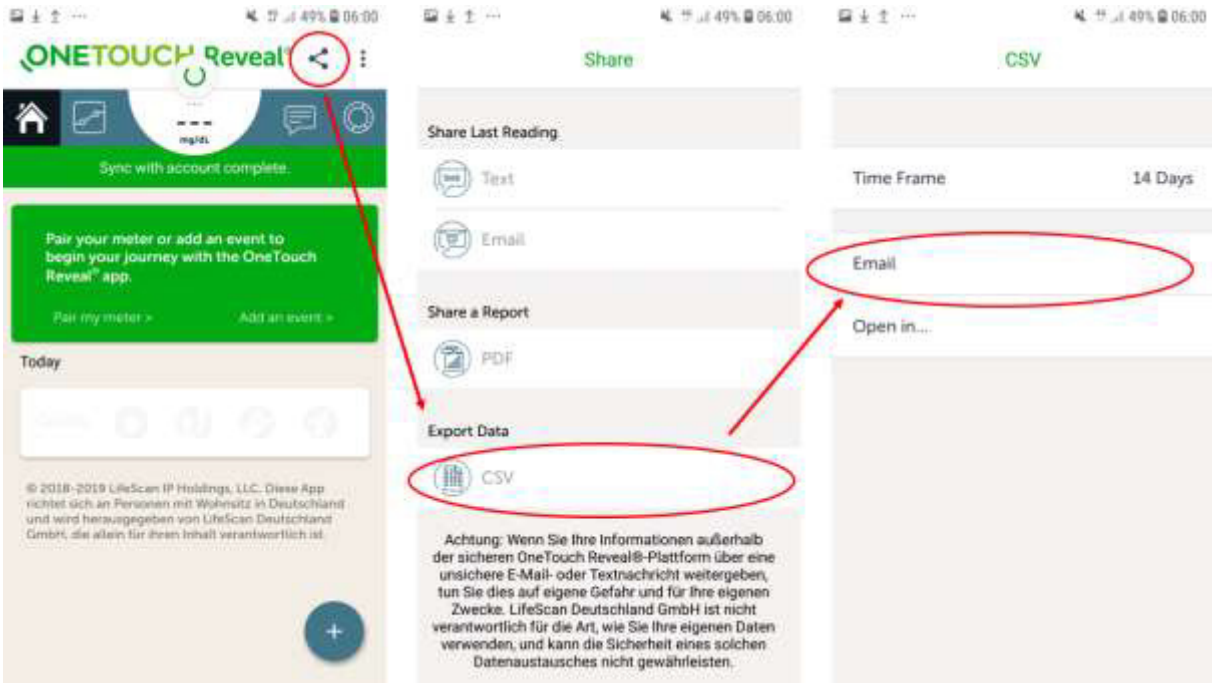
49% 06:00

ONETOUCH Reveal®

---
mg/dL

Sync with account complete.

Pair your meter or add an event to begin your journey with the OneTouch Reveal® app.

Pair my meter >

Add an event >

Today

© 2018–2019 LifeScan IP Holdings, LLC. Diese App richtet sich an Personen mit Wohnsitz in Deutschland und wird herausgegeben von LifeScan Deutschland GmbH, die allein für ihren Inhalt verantwortlich ist.

+

49% 06:00

Share

Share Last Reading

Text

Email

Share a Report

PDF

Export Data

CSV

Achtung: Wenn Sie Ihre Informationen außerhalb der sicheren OneTouch Reveal®-Plattform über eine unsichere E-Mail- oder Textnachricht weitergeben, tun Sie dies auf eigene Gefahr und für Ihre eigenen Zwecke. LifeScan Deutschland GmbH ist nicht verantwortlich für die Art, wie Sie Ihre eigenen Daten verwenden, und kann die Sicherheit eines solchen Datenaustausches nicht gewährleisten.

49% 06:00

CSV

Time Frame

14 Days

Email

Open in...